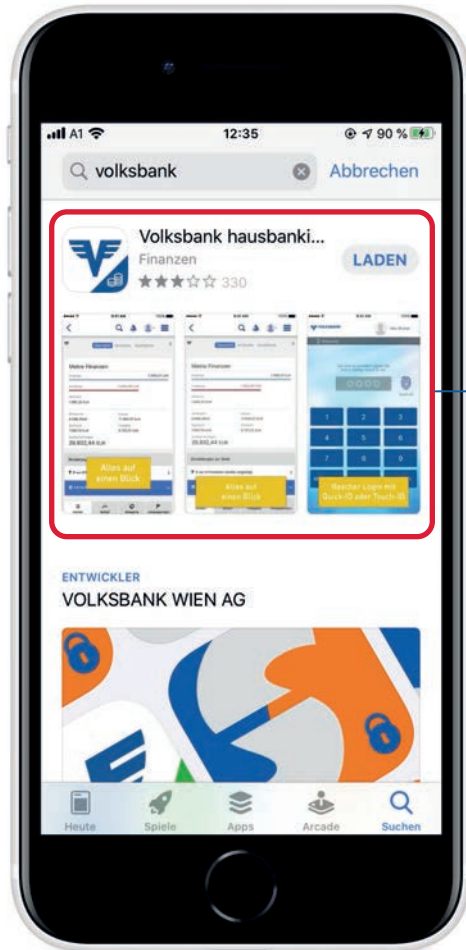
A1 12:35 90 %

volksbank

Abbrechen

Volksbank hausbanki...

Finanzen

330

LADEN

Meine Finanzen

28.932,44 EUR

Alles auf einen Blick

Alles auf einen Blick

Rascher Login mit Quick-ID oder Touch-ID

ENTWICKLER

VOLKSBANK WIEN AG

Heute

Spiele

Apps

Arcade

Suchen